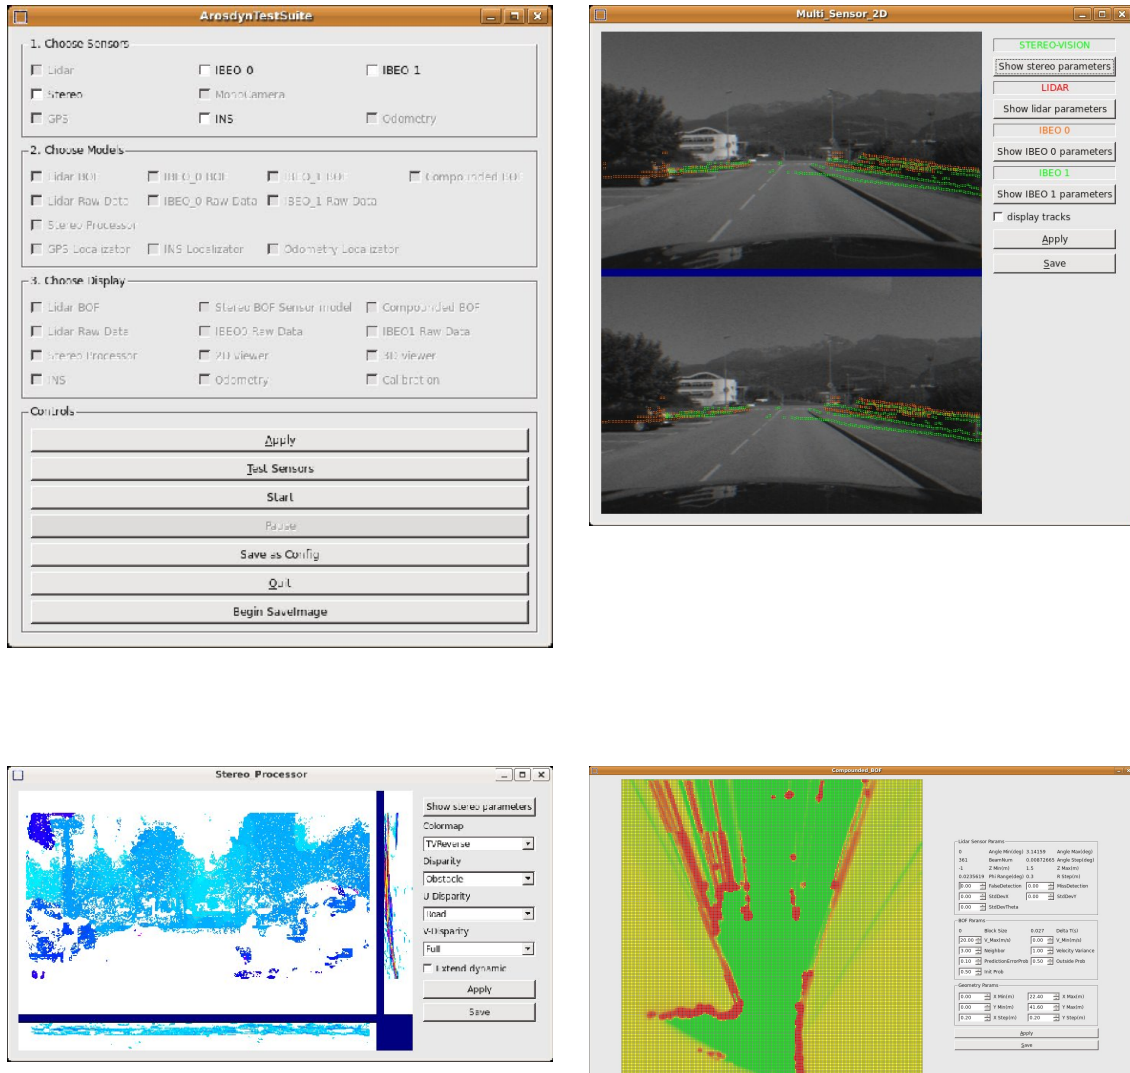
ArosdynTestSuite

1. Choose Sensors
Lidar
IBEO 0
IBEO 1
Stereo
MonoCamera
GPS
INS
Odometry

2. Choose Models
Lidar BOF
IBEO_0 BOF
IBEO_1 BOF
Compounded BOF
Lidar Raw Data
IBEO_0 Raw Data
IBEO_1 Raw Data
Stereo Processor
GPS Localizator
INS Localizator
Odometry Localizator

3. Choose Display
Lidar BOF
Stereo BOF Sensor model
Compounded BOF
Lidar Raw Data
IBEO0 Raw Data
IBEO1 Raw Data
Stereo Processor
2D viewer
3D viewer
INS
Odometry
Calibration

Controls
Apply
Test Sensors
Start
Pause
Save as Config
Quit
Begin SaveImage

Multi_Sensor_2D

STEREO-VISION
Show stereo parameters
LIDAR
Show lidar parameters
IBEO 0
Show IBEO 0 parameters
IBEO 1
Show IBEO 1 parameters
display tracks
Apply
Save

Stereo Processor

Show stereo parameters
Colormap
TVReverse
Disparity
Obstacle
U Disparity
Road
V-Disparity
Full
Extend dynamic
Apply
Save

Compounded_BOF

Lidar Sensor Params
0 Angle Min(deg) 3.14159 Angle Max(deg)
361 BeamNum 0.00872665 Angle Step(deg)
-1 Z Min(m) 1.5 Z Max(m)
0.0235619 Phi Range(deg) 0.3 R Step(m)
0.00 FalseDetection 0.00 MissDetection
0.00 StdDevX 0.00 StdDevY
0.00 StdDevTheta
BOF Params
0 Block Size 0.027 Delta T(s)
20.00 V_Max(m/s) 0.00 V_Min(m/s)
3.00 Neighbor 1.00 Velocity Variance
0.10 PredictionErrorProb 0.50 Outside Prob
0.50 Init Prob
Geometry Params
0.00 X Min(m) 22.40 X Max(m)
0.00 Y Min(m) 41.60 Y Max(m)
0.20 X Step(m) 0.20 Y Step(m)
Apply
Save